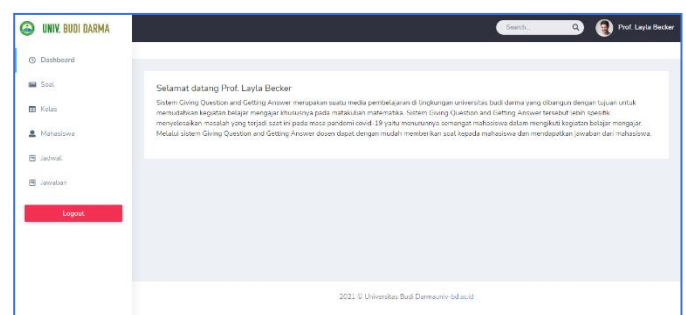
UNIV. BUDI DARMA

Search...

Prof. Layla Becker

Dashboard

Soal

Kelas

Mahasiswa

Jadwal

Jawaban

Logout

Selamat datang Prof. Layla Becker

Sistem Giving Question and Getting Answer merupakan suatu media pembelajaran di lingkungan universitas budi darma yang dibangun dengan tujuan untuk memudahkan kegiatan belajar mengajar khususnya pada matakuliah matematika. Sistem Giving Question and Getting Answer tersebut lebih spesifik menyelesaikan masalah yang terjadi saat ini pada masa pandemi covid. 19 yaitu menurunnya semangat mahasiswa dalam mengikuti kegiatan belajar mengajar. Melalui sistem Giving Question and Getting Answer dosen dapat dengan mudah memberikan soal kepada mahasiswa dan mendapatkan jawaban dari mahasiswa.

2021 © Universitas Budi Darmauniv-bd.ac.id